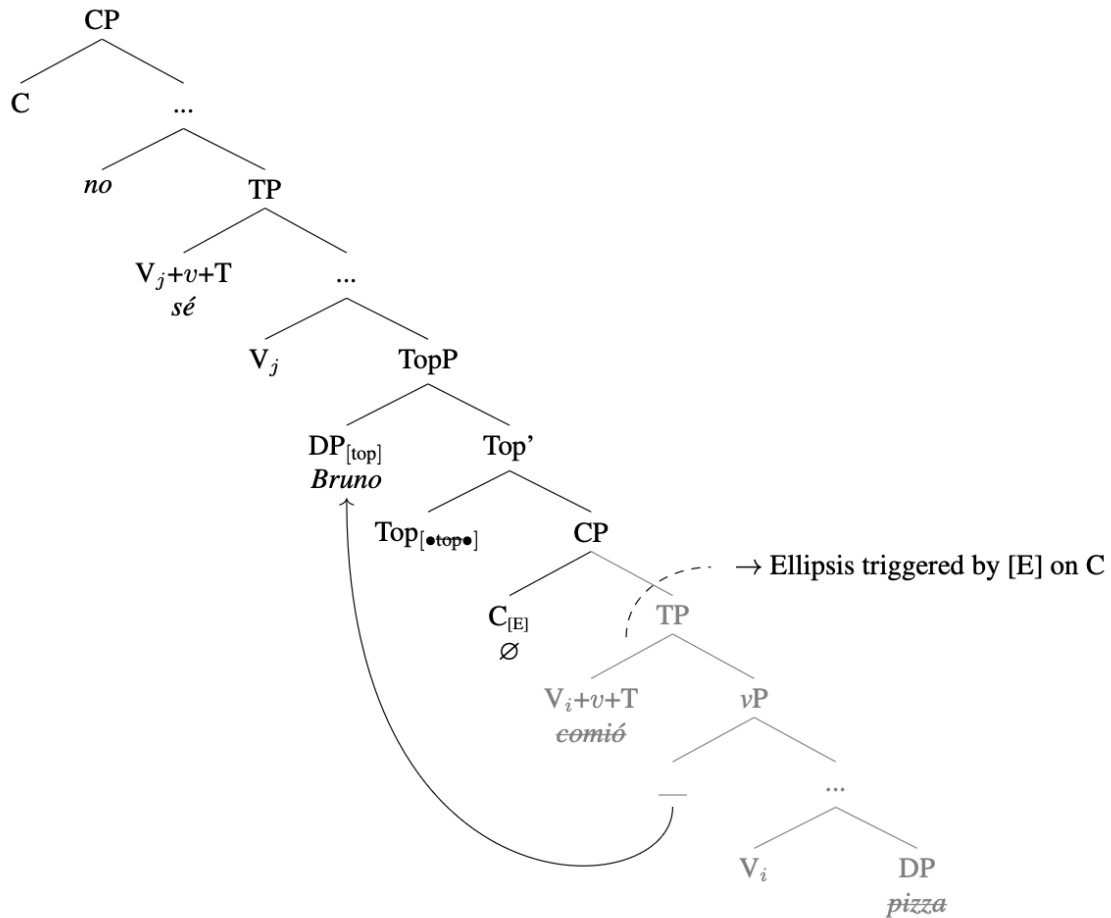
CP

C

...

*no*

TP

$V_j+v+T$
*sé*

...

$V_j$

TopP

$DP_{[top]}$
*Bruno*

Top'

$Top_{[\bullet \text{top} \bullet]}$

CP

→ Ellipsis triggered by [E] on C

$C_{[E]}$
$\varnothing$

TP

$V_i+v+T$
~~*comió*~~

*v*P

—

...

$V_i$

DP
~~*pizza*~~